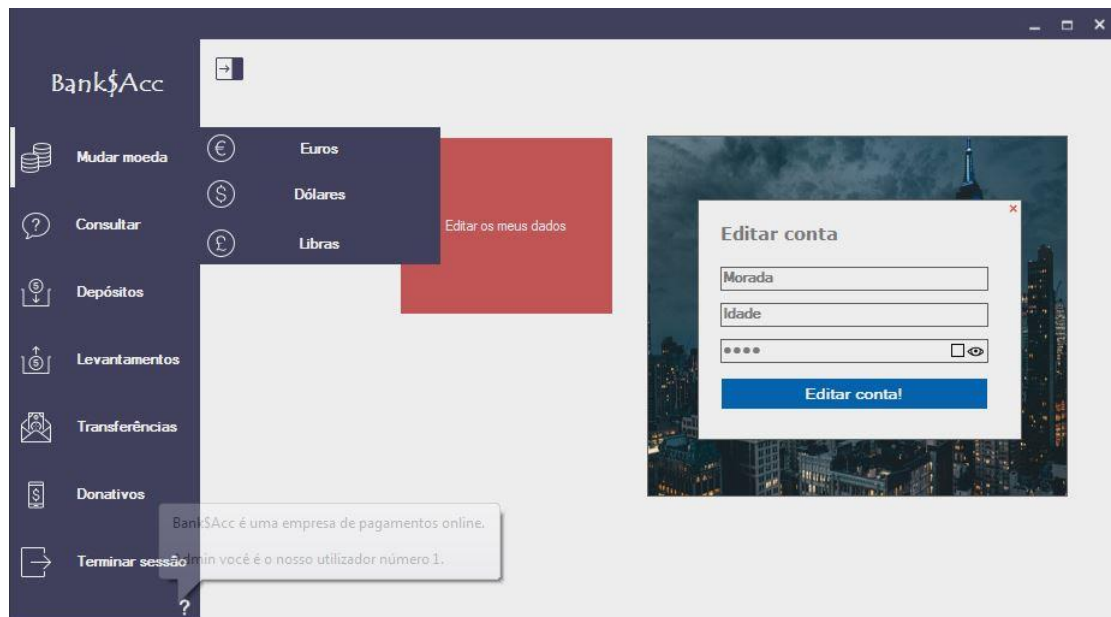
Bank$Acc

Mudar moeda

Euros

Dólares

Libras

Consultar

Depósitos

Levantamentos

Transferências

Donativos

Terminar sessão

Editar os meus dados

×

Editar conta

Morada

Idade

••••

Editar conta!

Bank$Acc é uma empresa de pagamentos online.

Admin você é o nosso utilizador número 1.

?